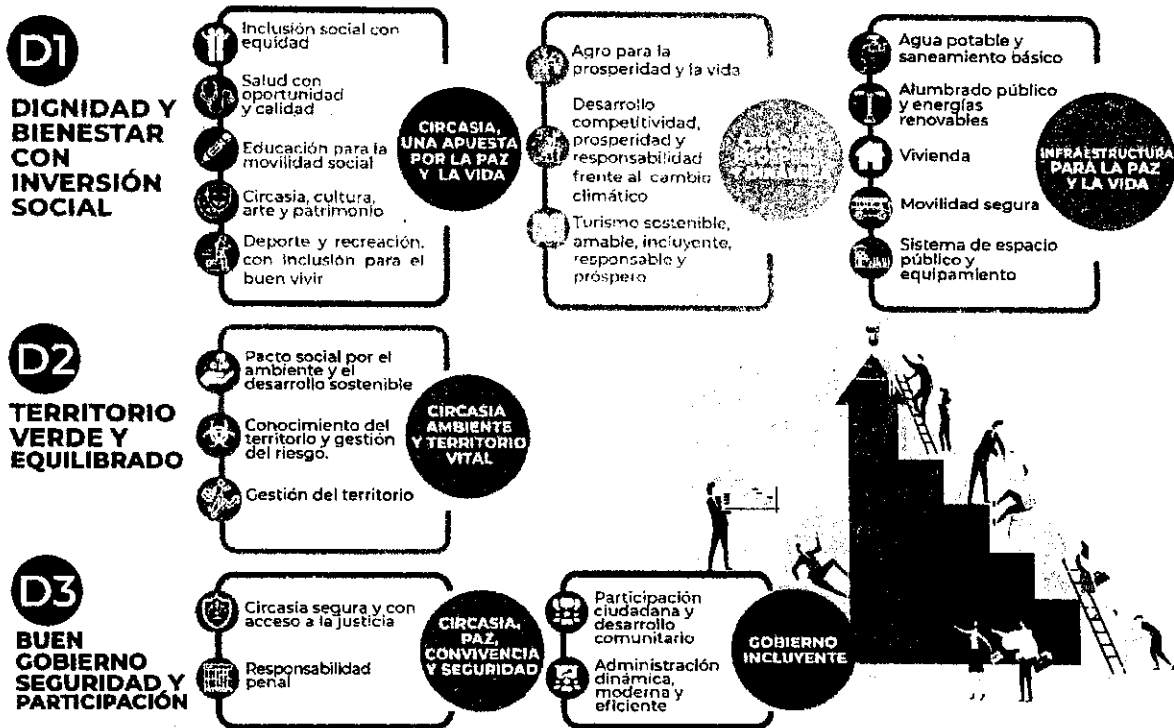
D1

DIGNIDAD Y BIENESTAR CON INVERSIÓN SOCIAL

Inclusión social con equidad

Salud con oportunidad y calidad

Educación para la movilidad social

Circasia, cultura, arte y patrimonio

Deporte y recreación, con inclusión para el buen vivir

CIRCASIA, UNA APUESTA POR LA PAZ Y LA VIDA

Agro para la prosperidad y la vida

Desarrollo competitividad, prosperidad y responsabilidad frente al cambio climático

Turismo sostenible, amable, incluyente, responsable y próspero

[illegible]

Agua potable y saneamiento básico

Alumbrado público y energías renovables

Vivienda

Movilidad segura

Sistema de espacio público y equipamiento

INFRAESTRUCTURA PARA LA PAZ Y LA VIDA

D2

TERRITORIO VERDE Y EQUILIBRADO

Pacto social por el ambiente y el desarrollo sostenible

Conocimiento del territorio y gestión del riesgo.

Gestión del territorio

CIRCASIA AMBIENTE Y TERRITORIO VITAL

D3

BUEN GOBIERNO SEGURIDAD Y PARTICIPACIÓN

Circasia segura y con acceso a la justicia

Responsabilidad penal

CIRCASIA, PAZ, CONVIVENCIA Y SEGURIDAD

Participación ciudadana y desarrollo comunitario

Administración dinámica, moderna y eficiente

GOBIERNO INCLUYENTE